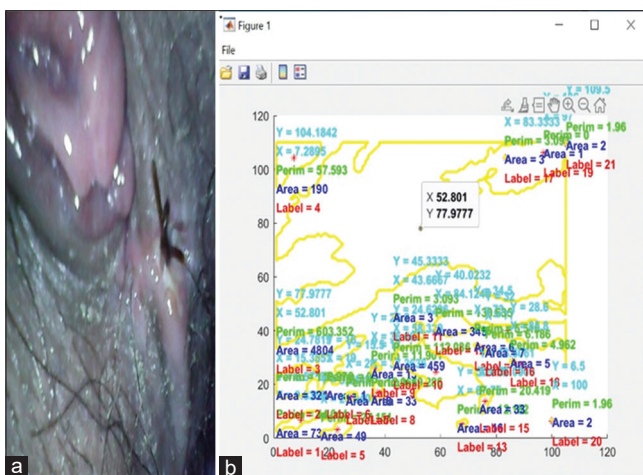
a

b

Figure 1

File

X 52.801
Y 77.9777

Y = 104.1842
X = 7.2895
Perim = 57.593
Area = 190
Label = 4

X = 83.3333
Perim = 1.96
Area = 2
Area = 3
Label = 21
Label = 19
Label = 17

Y = 77.9777
X = 52.801
Perim = 603.352
Area = 4804
Label = 3

Y = 45.3333
X = 43.6667
Y = 40.0232
Perim = 3.093
Area = 3
Label = 11
Area = 345
Area = 459
Label = 10
Label = 9
Label = 8
Perim = 4.962
Area = 5
Label = 16
Label = 18
Y = 6.5
X = 100
Perim = 20.419
Area = 33
Area = 32
Label = 2
Label = 6
Area = 33
Area = 73
Area = 49
Label = 1
Label = 5
Area = 50
Label = 15
Label = 13
Perim = 1.96
Area = 2
Label = 20

120
100
80
60
40
20
0
0
20
40
60
80
100
120